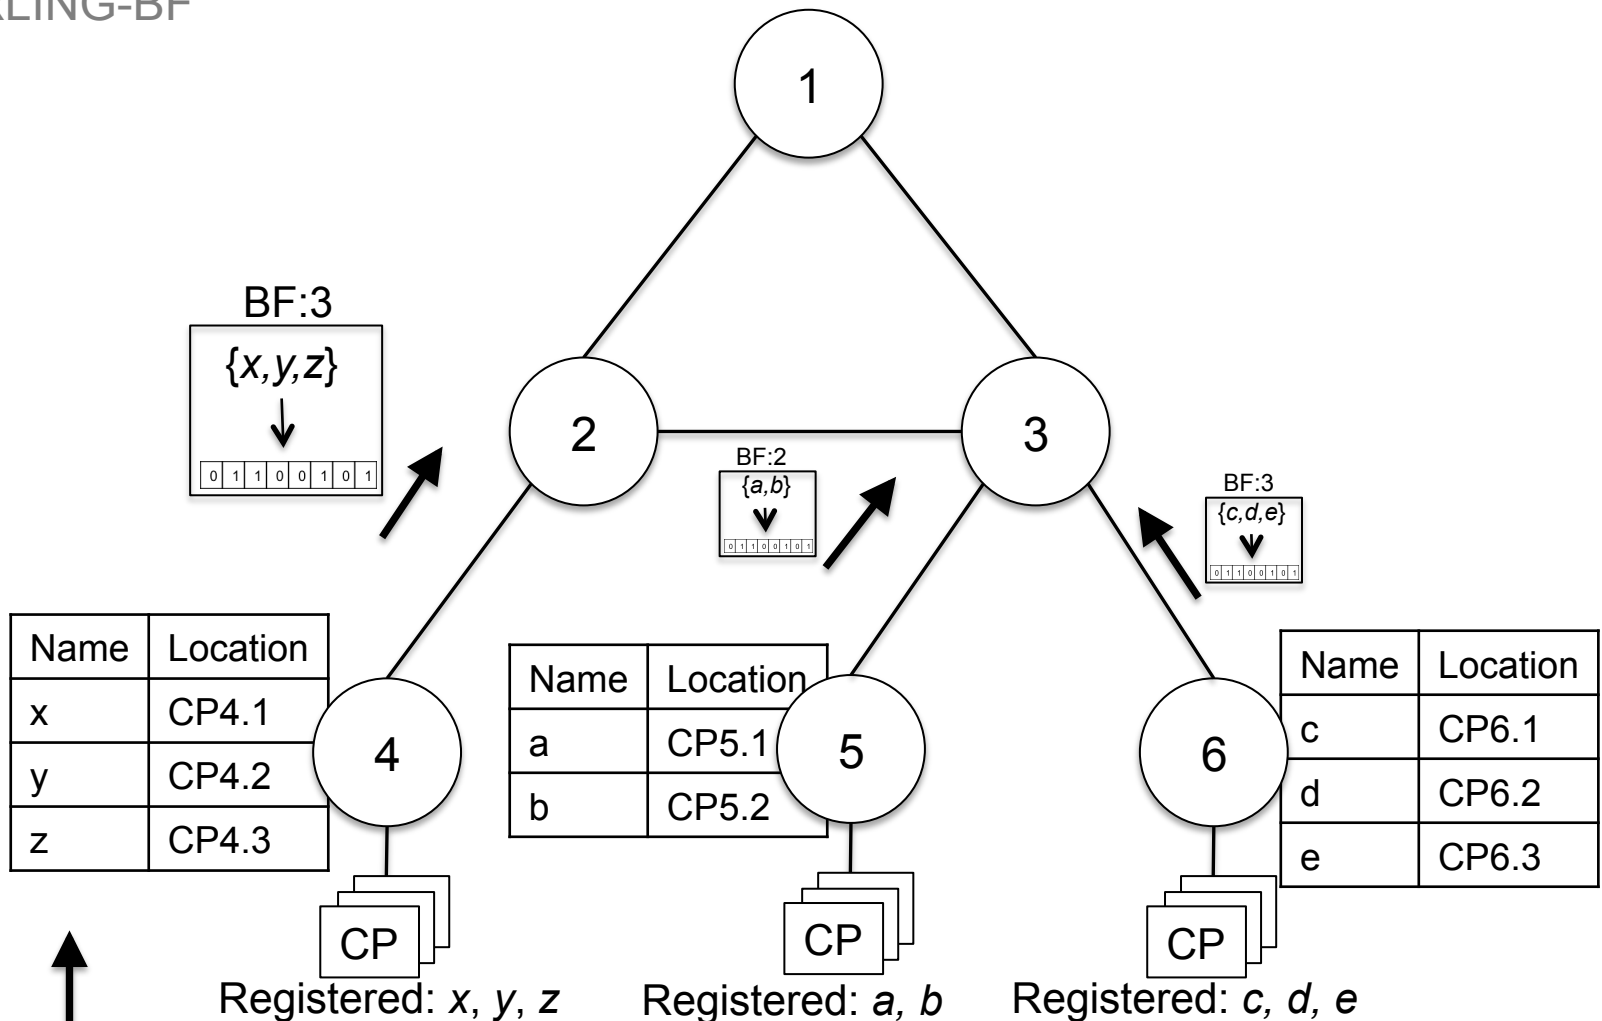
LING-BF

1

BF:3
$\{x,y,z\}$

| 0 | 1 | 1 | 0 | 0 | 1 | 0 | 1 |
|---|---|---|---|---|---|---|---|

2

3

BF:2
$\{a,b\}$

| 0 | 1 | 1 | 0 | 0 | 1 | 0 | 1 |
|---|---|---|---|---|---|---|---|

BF:3
$\{c,d,e\}$

| 0 | 1 | 1 | 0 | 0 | 1 | 0 | 1 |
|---|---|---|---|---|---|---|---|

| Name | Location |
|---|---|
| x | CP4.1 |
| y | CP4.2 |
| z | CP4.3 |

4

| Name | Location |
|---|---|
| a | CP5.1 |
| b | CP5.2 |

5

6

| Name | Location |
|---|---|
| c | CP6.1 |
| d | CP6.2 |
| e | CP6.3 |

CP
Registered: x, y, z

CP
Registered: a, b

CP
Registered: c, d, e